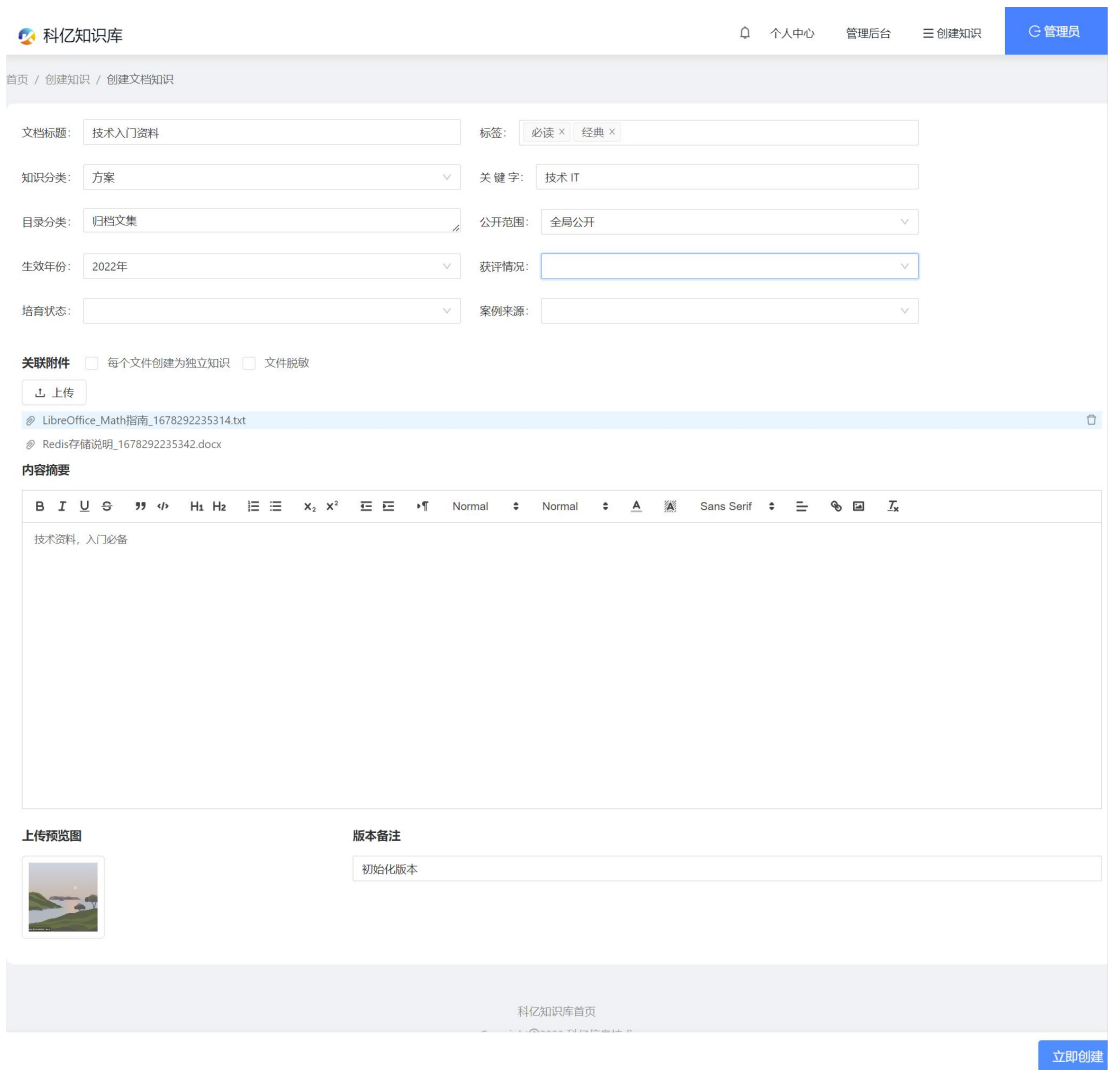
科亿知识库

个人中心 管理后台 ☰ 创建知识 管理员

首页 / 创建知识 / 创建文档知识

文档标题: 技术入门资料

标签: 必读 × 经典 ×

知识分类: 方案

关 键 字: 技术 IT

目录分类: 归档文集

公开范围: 全局公开

生效年份: 2022年

获评情况:

培育状态:

案例来源:

关联附件 每个文件创建为独立知识 文件脱敏

上传

LibreOffice_Math指南_1678292235314.txt

Redis存储说明_1678292235342.docx

内容摘要

B I U S ” </> H1 H2 $x_2$ $x^2$ Normal Normal A Sans Serif $T_x$

技术资料，入门必备

上传预览图

版本备注

初始化版本

科亿知识库首页

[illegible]

立即创建